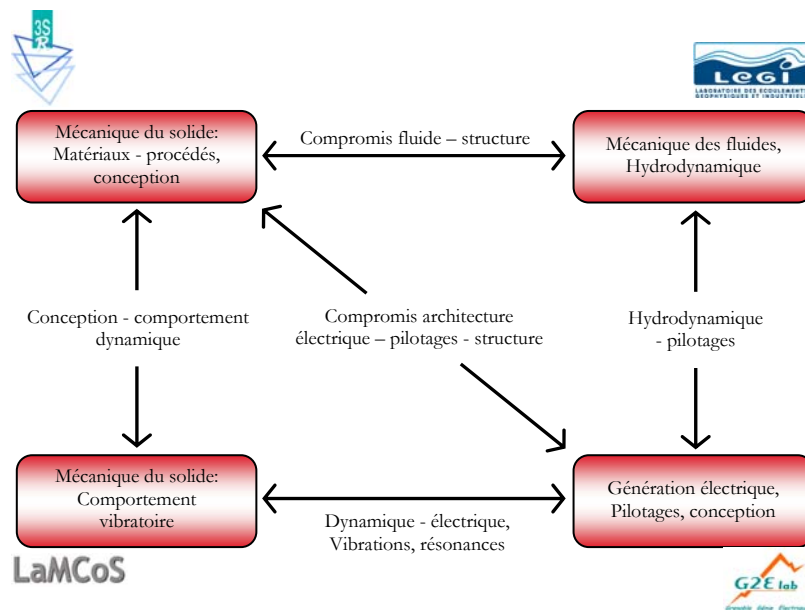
3SR

LEGI
LABORATOIRE DES ECOULEMENTS GEOPHYSIQUES ET INDUSTRIELS

Mécanique du solide: Matériaux - procédés, conception

Compromis fluide – structure

Mécanique des fluides, Hydrodynamique

Conception - comportement dynamique

Compromis architecture électrique – pilotages - structure

Hydrodynamique - pilotages

Mécanique du solide: Comportement vibratoire

Dynamique - électrique, Vibrations, résonances

Génération électrique, Pilotages, conception

LaMCoS

G2E lab
Grenoble Génie Electrique